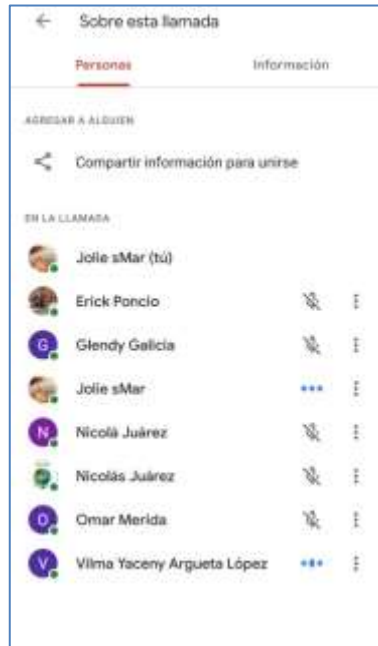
Sobre esta llamada

Personas

Información

AGREGAR A ALGUIEN

Compartir información para unirse

EN LA LLAMADA

Jolie sMar (tú)

Erick Poncio

Glendy Galicia

Jolie sMar

Nicolá Juárez

Nicolás Juárez

Omar Merida

Vilma Yaceny Argueta López